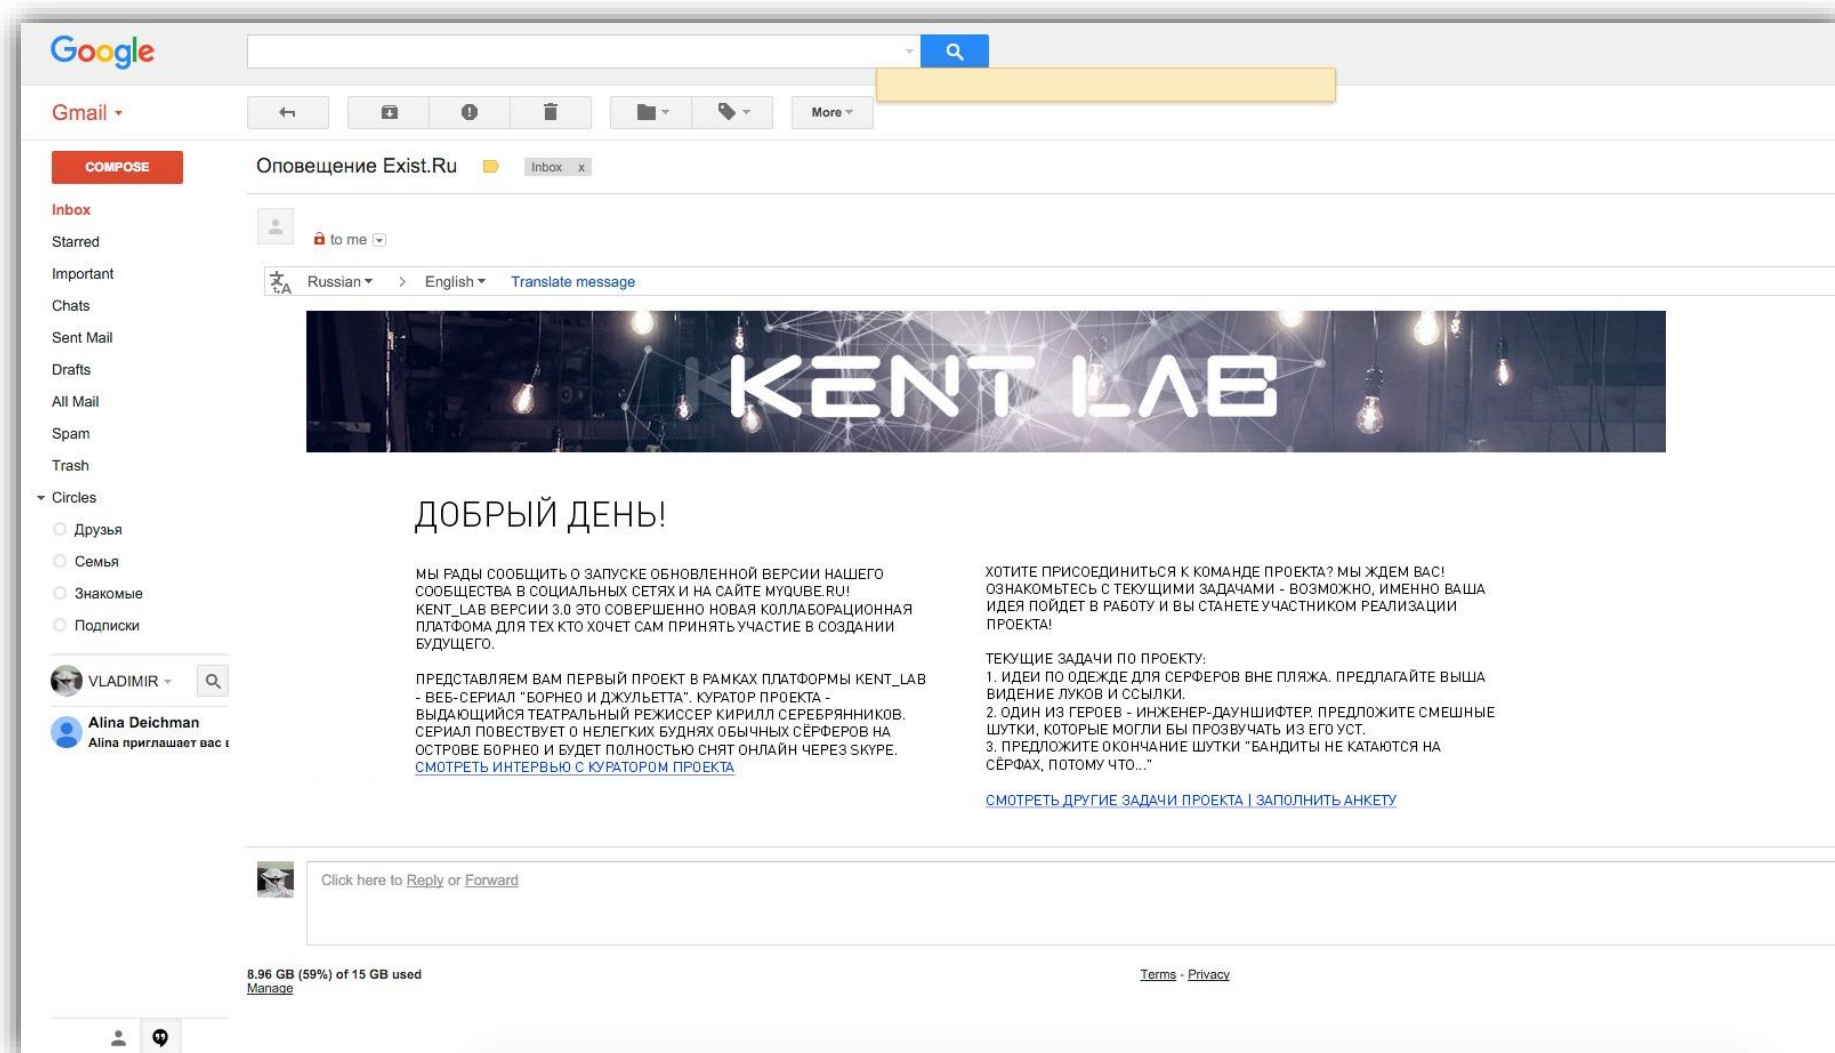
Google

Gmail

More

COMPOSE

Inbox
Starred
Important
Chats
Sent Mail
Drafts
All Mail
Spam
Trash
Circles
Друзья
Семья
Знакомые
Подписки

VLADIMIR

Alina Deichman
Alina приглашает вас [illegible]

Оповещение Exist.Ru Inbox x

to me

Russian > English Translate message

KENT LAB

ДОБРЫЙ ДЕНЬ!

МЫ РАДЫ СООБЩИТЬ О ЗАПУСКЕ ОБНОВЛЕННОЙ ВЕРСИИ НАШЕГО СООБЩЕСТВА В СОЦИАЛЬНЫХ СЕТЯХ И НА САЙТЕ MYQUBE.RU! KENT_LAB ВЕРСИИ 3.0 ЭТО СОВЕРШЕННО НОВАЯ КОЛЛАБОРАЦИОННАЯ ПЛАТФОМА ДЛЯ ТЕХ КТО ХОЧЕТ САМ ПРИНЯТЬ УЧАСТИЕ В СОЗДАНИИ БУДУЩЕГО.

ПРЕДСТАВЛЯЕМ ВАМ ПЕРВЫЙ ПРОЕКТ В РАМКАХ ПЛАТФОРМЫ KENT_LAB - ВЕБ-СЕРИАЛ "БОРНЕО И ДЖУЛЬЕТТА". КУРАТОР ПРОЕКТА - ВЫДАЮЩИЙСЯ ТЕАТРАЛЬНЫЙ РЕЖИССЕР КИРИЛЛ СЕРЕБРЯННИКОВ. СЕРИАЛ ПОВЕСТВУЕТ О НЕЛЕГКИХ БУДНЯХ ОБЫЧНЫХ СЁРФЕРОВ НА ОСТРОВЕ БОРНЕО И БУДЕТ ПОЛНОСТЬЮ СНЯТ ОНЛАЙН ЧЕРЕЗ SKYPE.
СМОТРЕТЬ ИНТЕРВЬЮ С КУРАТОРОМ ПРОЕКТА

ХОТИТЕ ПРИСОЕДИНИТЬСЯ К КОМАНДЕ ПРОЕКТА? МЫ ЖДЕМ ВАС! ОЗНАКОМЬТЕСЬ С ТЕКУЩИМИ ЗАДАЧАМИ - ВОЗМОЖНО, ИМЕННО ВАША ИДЕЯ ПОЙДЕТ В РАБОТУ И ВЫ СТАНЕТЕ УЧАСТНИКОМ РЕАЛИЗАЦИИ ПРОЕКТА!

ТЕКУЩИЕ ЗАДАЧИ ПО ПРОЕКТУ:
1. ИДЕИ ПО ОДЕЖДЕ ДЛЯ СЕРФЕРОВ ВНЕ ПЛЯЖА. ПРЕДЛАГАЙТЕ ВЫША ВИДЕНИЕ ЛУКОВ И ССЫЛКИ.
2. ОДИН ИЗ ГЕРОЕВ - ИНЖЕНЕР-ДАУНШИФТЕР. ПРЕДЛОЖИТЕ СМЕШНЫЕ ШУТКИ, КОТОРЫЕ МОГЛИ БЫ ПРОЗВУЧАТЬ ИЗ ЕГО УСТ.
3. ПРЕДЛОЖИТЕ ОКОНЧАНИЕ ШУТКИ "БАНДИТЫ НЕ КАТАЮТСЯ НА СЁРФАХ, ПОТОМУ ЧТО..."

СМОТРЕТЬ ДРУГИЕ ЗАДАЧИ ПРОЕКТА | ЗАПОЛНИТЬ АНКЕТУ

Click here to Reply or Forward

8.96 GB (59%) of 15 GB used
Manage

Terms - Privacy